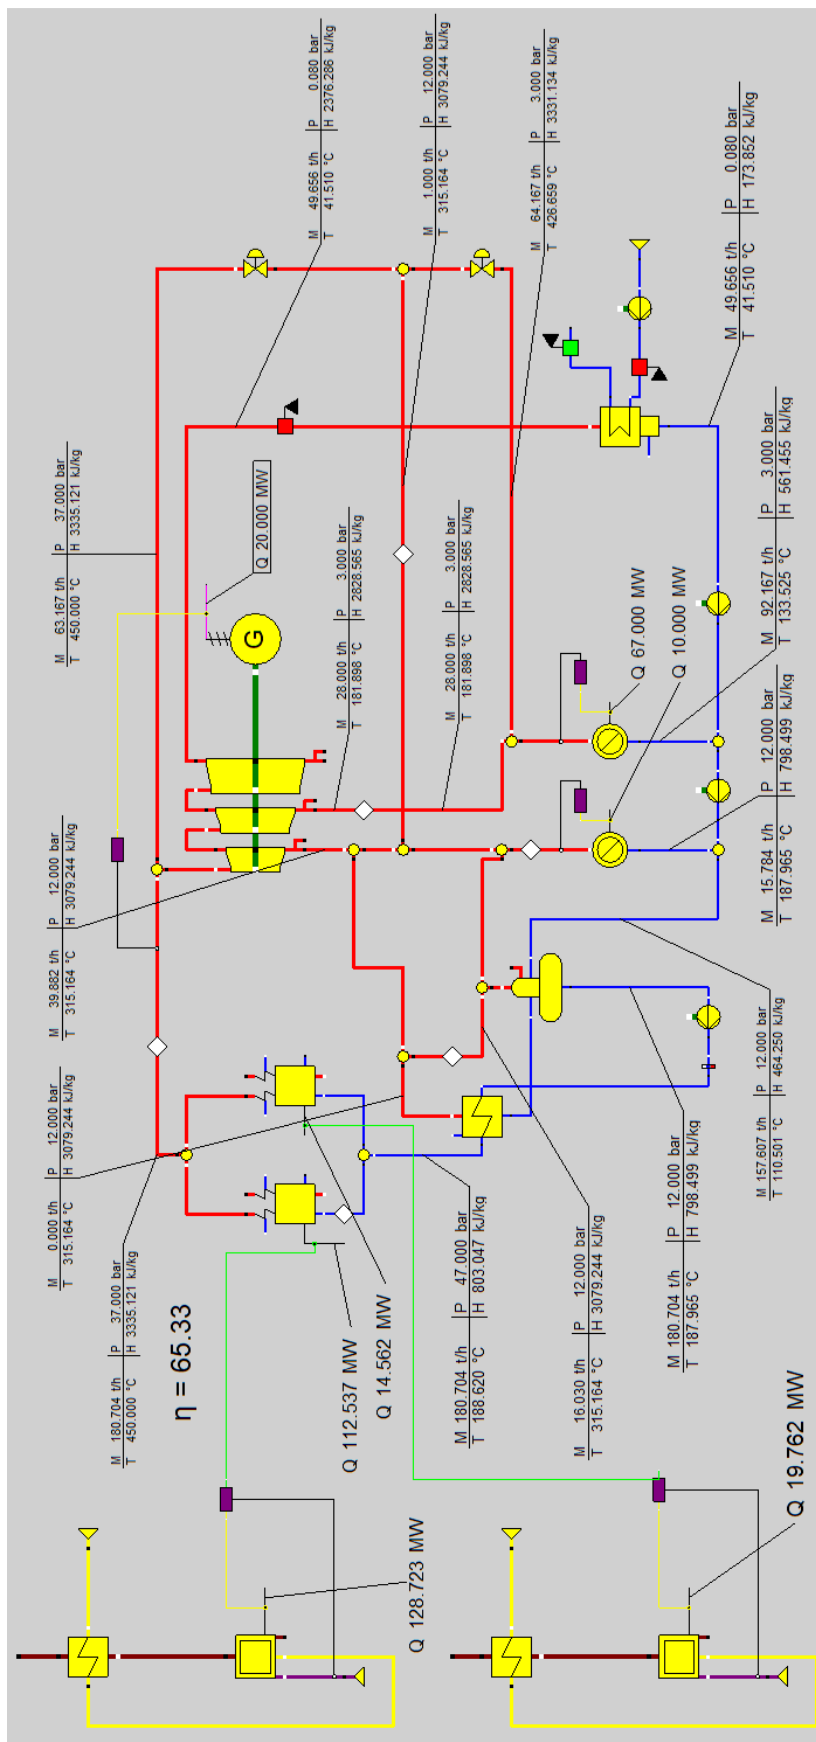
M 49.656 t/h P 0.080 bar
T 41.510 °C H 2376.286 kJ/kg

M 1.000 t/h P 12.000 bar
T 315.164 °C H 3079.244 kJ/kg

M 64.167 t/h P 3.000 bar
T 426.659 °C H 3331.134 kJ/kg

M 49.656 t/h P 0.080 bar
T 41.510 °C H 173.852 kJ/kg

M 63.167 t/h P 37.000 bar
T 450.000 °C H 3335.121 kJ/kg

Q 20.000 MW

G

M 28.000 t/h P 3.000 bar
T 181.898 °C H 2828.565 kJ/kg

M 28.000 t/h P 3.000 bar
T 181.898 °C H 2828.565 kJ/kg

Q 67.000 MW

Q 10.000 MW

M 92.167 t/h P 3.000 bar
T 133.525 °C H 561.455 kJ/kg

M 15.784 t/h P 12.000 bar
T 187.965 °C H 798.499 kJ/kg

M 39.882 t/h P 12.000 bar
T 315.164 °C H 3079.244 kJ/kg

M 157.607 t/h P 12.000 bar
T 110.501 °C H 464.250 kJ/kg

M 0.000 t/h P 12.000 bar
T 315.164 °C H 3079.244 kJ/kg

M 180.704 t/h P 37.000 bar
T 450.000 °C H 3335.121 kJ/kg

η = 65.33

Q 112.537 MW

Q 14.562 MW

M 180.704 t/h P 47.000 bar
T 188.620 °C H 803.047 kJ/kg

M 16.030 t/h P 12.000 bar
T 315.164 °C H 3079.244 kJ/kg

M 180.704 t/h P 12.000 bar
T 187.965 °C H 798.499 kJ/kg

Q 128.723 MW

Q 19.762 MW